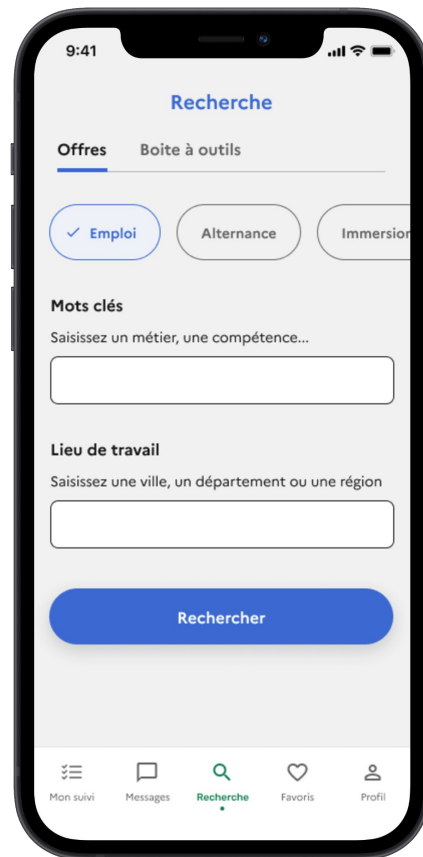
9:41

Recherche

Offres Boite à outils

✓ Emploi Alternance Immersion

Mots clés

Saisissez un métier, une compétence...

Lieu de travail

Saisissez une ville, un département ou une région

Rechercher

Mon suivi Messages Recherche Favoris Profil